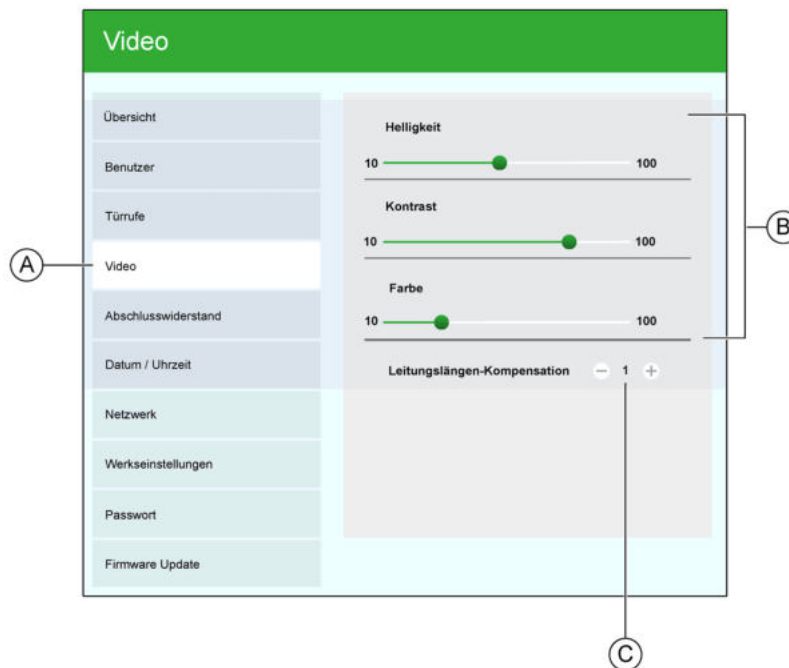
Video

Übersicht

Benutzer

Türrufe

Video

Abschlusswiderstand

Datum / Uhrzeit

Netzwerk

Werkseinstellungen

Passwort

Firmware Update

Helligkeit

10 100

Kontrast

10 100

Farbe

10 100

Leitungslängen-Kompensation − 1 +

A

B

C